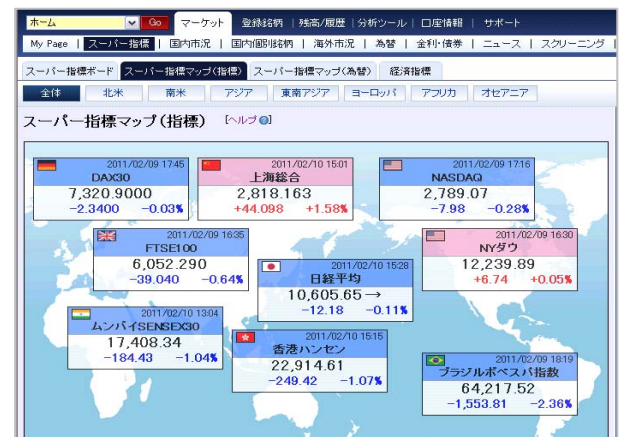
ホーム Go マーケット 登録銘柄 | 残高/履歴 | 分析ツール | 口座情報 | サポート

My Page | スーパー指標 | 国内市況 | 国内個別銘柄 | 海外市況 | 為替 | 金利・債券 | ニュース | スクリーニング

スーパー指標ボード スーパー指標マップ(指標) スーパー指標マップ(為替) 経済指標

全体 北米 南米 アジア 東南アジア ヨーロッパ アフリカ オセアニア

スーパー指標マップ(指標) [ヘルプ]

2011/02/09 17:45
DAX30
7,320.9000
−2.3400 −0.03%

2011/02/10 15:01
上海総合
2,818.163
+44.098 +1.58%

2011/02/09 17:16
NASDAQ
2,789.07
−7.98 −0.28%

2011/02/09 16:35
FTSE100
6,052.290
−39.040 −0.64%

2011/02/10 15:28
日経平均
10,605.65 →
−12.18 −0.11%

2011/02/09 16:30
NYダウ
12,239.89
+6.74 +0.05%

2011/02/10 13:04
ムンバイSENSEX30
17,408.34
−184.43 −1.04%

2011/02/10 15:15
香港ハンセン
22,914.61
−249.42 −1.07%

2011/02/09 18:19
ブラジルボベスパ指数
64,217.52
−1,553.81 −2.36%